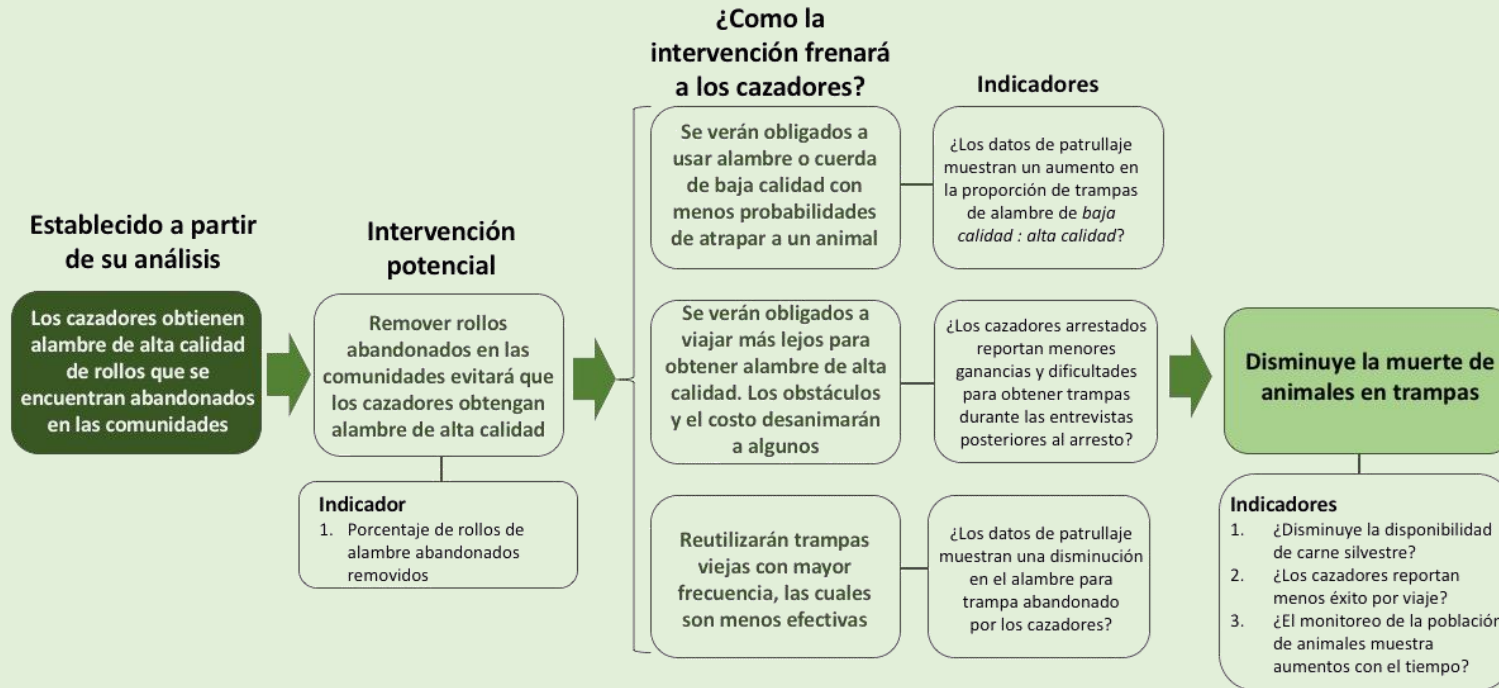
Establecido a partir de su análisis

Los cazadores obtienen alambre de alta calidad de rollos que se encuentran abandonados en las comunidades

Intervención potencial

Remover rollos abandonados en las comunidades evitará que los cazadores obtengan alambre de alta calidad

Indicador
1. Porcentaje de rollos de alambre abandonados removidos

¿Como la intervención frenará a los cazadores?

Se verán obligados a usar alambre o cuerda de baja calidad con menos probabilidades de atrapar a un animal

Se verán obligados a viajar más lejos para obtener alambre de alta calidad. Los obstáculos y el costo desanimarán a algunos

Reutilizarán trampas viejas con mayor frecuencia, las cuales son menos efectivas

Indicadores

¿Los datos de patrullaje muestran un aumento en la proporción de trampas de alambre de baja calidad : alta calidad?

¿Los cazadores arrestados reportan menores ganancias y dificultades para obtener trampas durante las entrevistas posteriores al arresto?

¿Los datos de patrullaje muestran una disminución en el alambre para trampa abandonado por los cazadores?

Disminuye la muerte de animales en trampas

Indicadores
1. ¿Disminuye la disponibilidad de carne silvestre?
2. ¿Los cazadores reportan menos éxito por viaje?
3. ¿El monitoreo de la població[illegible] de animales muestra aumentos con el tiempo?